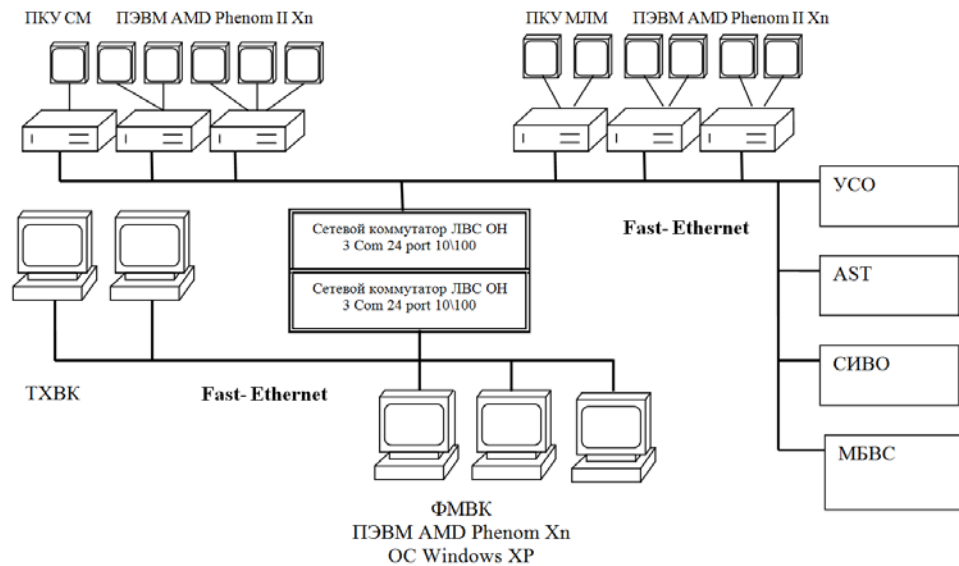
ПКУ СМ ПЭВМ AMD Phenom II Xn

ПКУ МЛМ ПЭВМ AMD Phenom II Xn

УСО

Сетевой коммутатор ЛВС ОН 3 Com 24 port 10\100

Fast- Ethernet

Сетевой коммутатор ЛВС ОН 3 Com 24 port 10\100

AST

СИВО

ТХВК

Fast- Ethernet

МБВС

ФМВК
ПЭВМ AMD Phenom Xn
ОС Windows XP